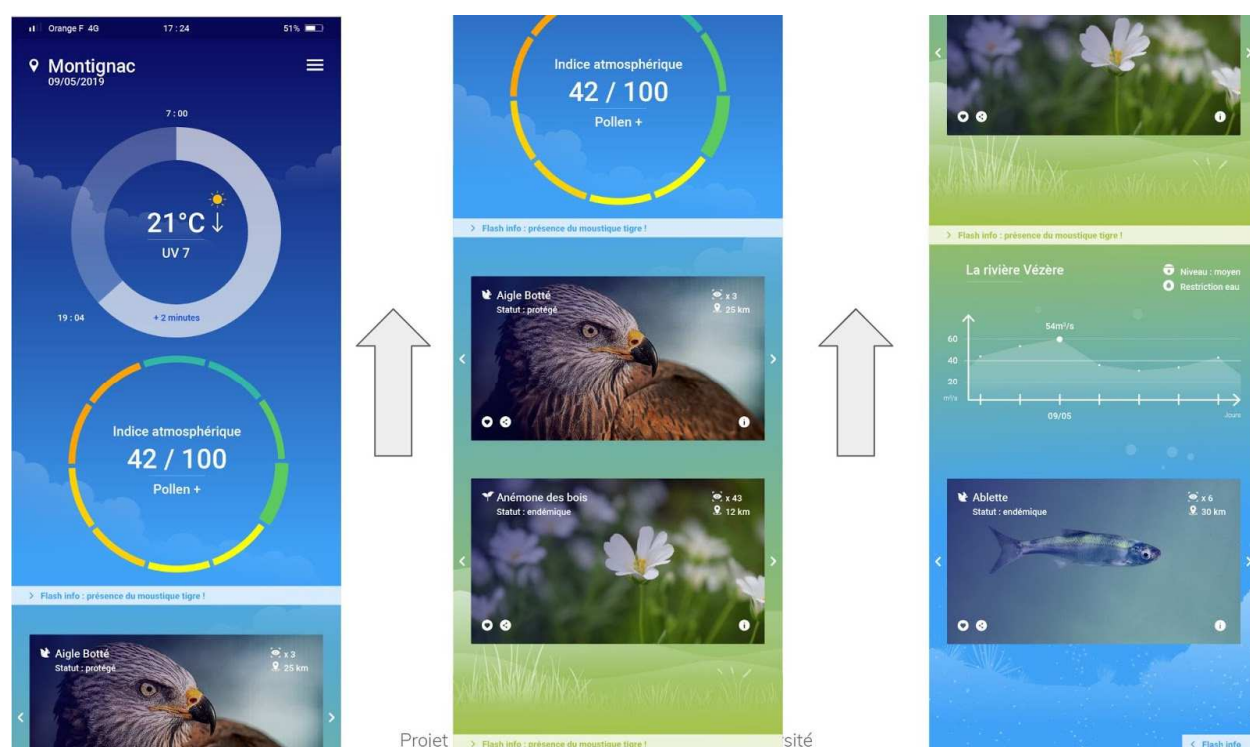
Orange F 4G 17 : 24 51%

Montignac
09/05/2019

7 : 00

21°C ↓
UV 7

19 : 04
+ 2 minutes

Indice atmosphérique
42 / 100
Pollen +

> Flash info : présence du moustique tigre !

Aigle Botté
Statut : protégé
x 3
25 km

Indice atmosphérique
42 / 100
Pollen +

> Flash info : présence du moustique tigre !

Aigle Botté
Statut : protégé
x 3
25 km

Anémone des bois
Statut : endémique
x 43
12 km

> Flash info : présence du moustique tigre !

Projet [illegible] sité

> Flash info : présence du moustique tigre !

La rivière Vézère
Niveau : moyen
Restriction eau

54m³/s
60
40
20
m³/s
09/05
Jours

Ablette
Statut : endémique
x 6
30 km

< Flash info